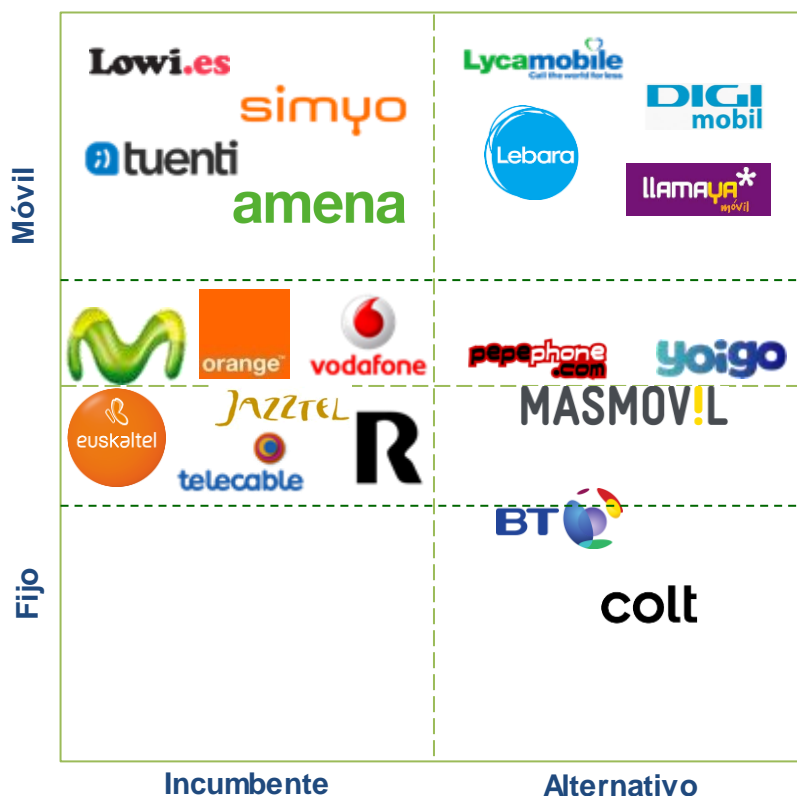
Móvil

Lowi.es

simyo

tuenti

amena

Lycamobile
Call the world for less

DIGI mobil

Lebara

llamaya móvil

orange

vodafone

pepephone .com

yoigo

euskaltel

JAZZTEL

telecable

R

MASMOV!L

BT

colt

Fijo

Incumbente

Alternativo